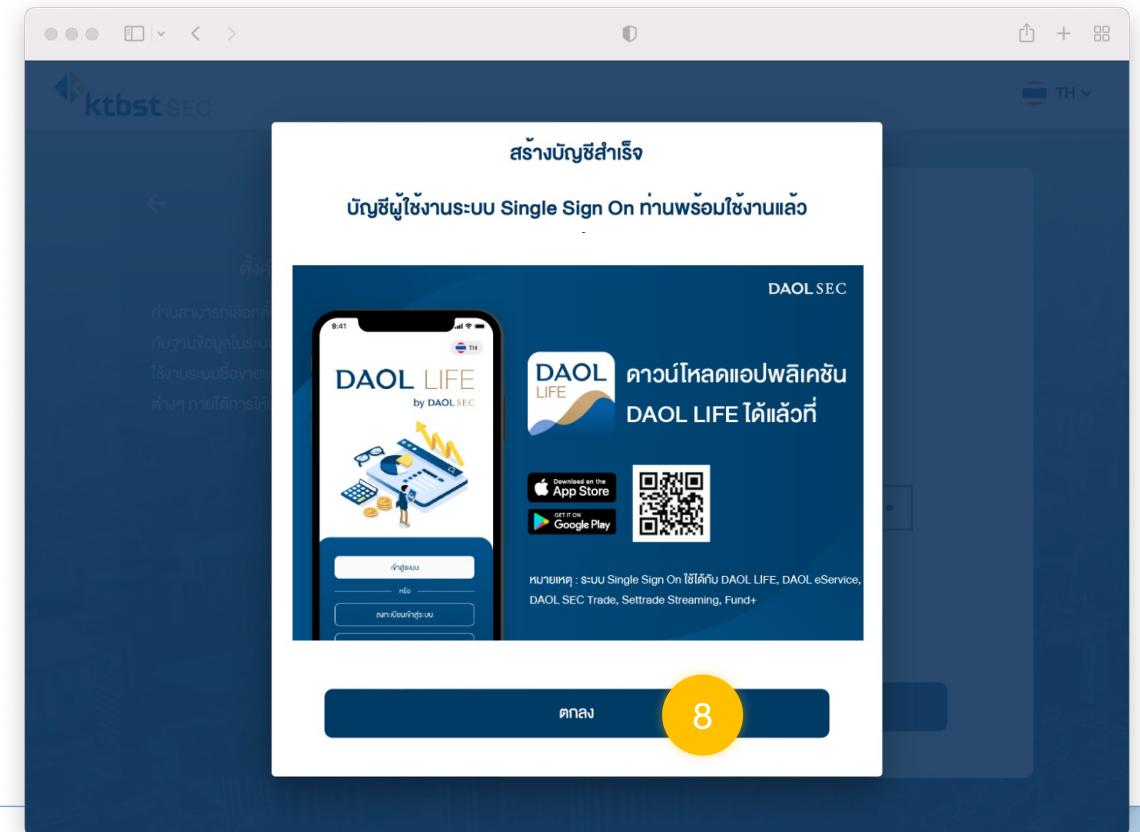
ktbst SEC

TH

สร้างบัญชีสำเร็จ

บัญชีผู้ใช้งานระบบ Single Sign On ท่านพร้อมใช้งานแล้ว

DAOL SEC

9:41

TH

DAOL LIFE by DAOL SEC

เข้าสู่ระบบ

หรือ

ลงทะเบียนเข้าสู่ระบบ

DAOL LIFE

ดาวน์โหลดแอปพลิเคชัน DAOL LIFE ได้แล้วที่

Download on the App Store

GET IT ON Google Play

หมายเหตุ : ระบบ Single Sign On ใช้ได้กับ DAOL LIFE, DAOL eService, DAOL SEC Trade, Settrade Streaming, Fund+

ตกลง

8